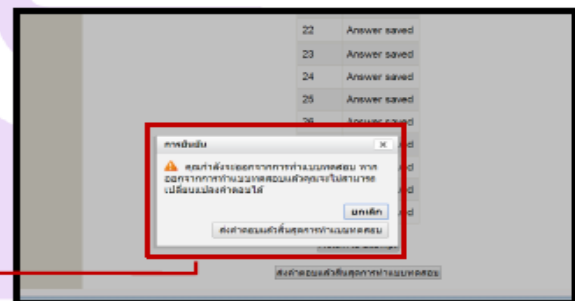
| 22 | Answer saved |
|---|---|
| 23 | Answer saved |
| 24 | Answer saved |
| 25 | Answer saved |
| 26 | Answer saved |

การยืนยัน ×

คุณกำลังจะออกจากการทำแบบทดสอบ หากออกจากการทำแบบทดสอบแล้วคุณจะไม่สามารถเปลี่ยนแปลงคำตอบได้

ยกเลิก

ส่งคำตอบแล้วสิ้นสุดการทำแบบทดสอบ

ส่งคำตอบแล้วสิ้นสุดการทำแบบทดสอบ